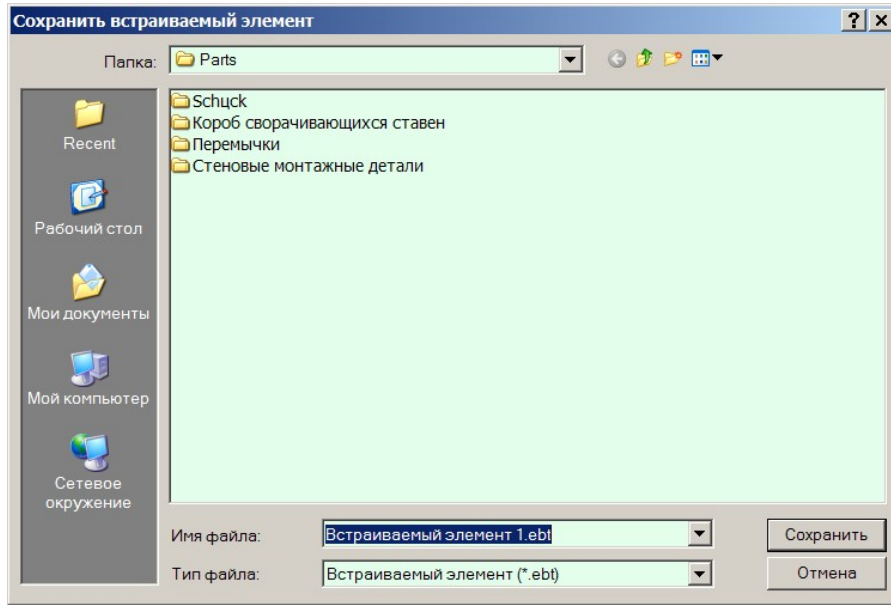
Сохранить встраиваемый элемент

?

Папка: Parts

Recent

Рабочий стол

Мои документы

Мой компьютер

Сетевое окружение

Schuck
Короб сворачивающихся ставен
Перемычки
Стеновые монтажные детали

Имя файла: Встраиваемый элемент 1.ebt

Тип файла: Встраиваемый элемент (*.ebt)

Сохранить

Отмена